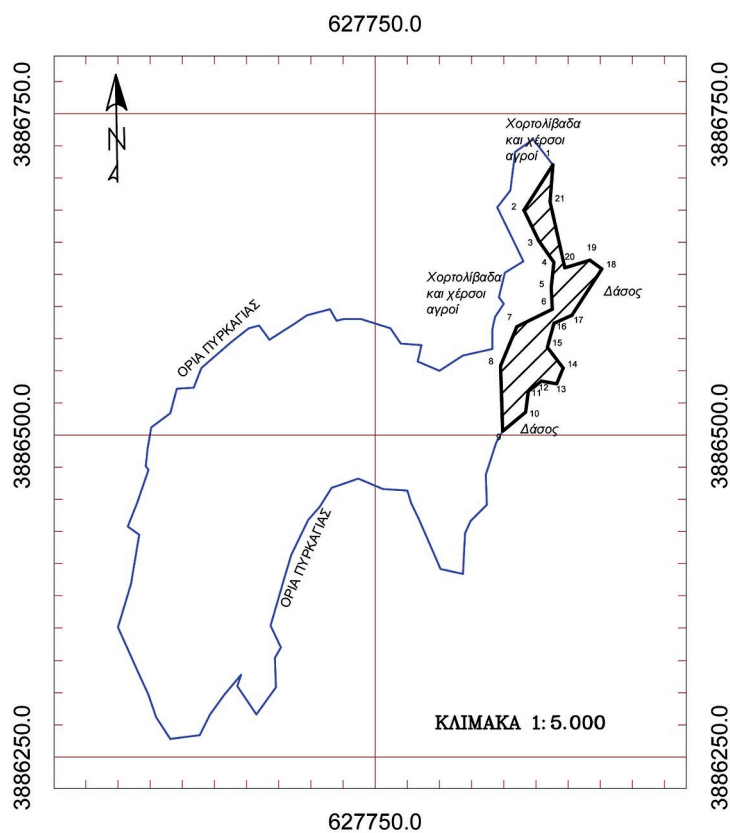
627750.0

3886750.0

3886750.0

N

Χορτολίβαδα και χέρσοι αγροί

1

2

21

3

19

4

20

18

Χορτολίβαδα και χέρσοι αγροί

5

Δάσος

6

7

17

16

15

ΟΡΙΑ ΠΥΡΚΑΓΙΑΣ

8

14

12

13

11

10

3886500.0

Δάσος

3886500.0

9

ΟΡΙΑ ΠΥΡΚΑΓΙΑΣ

ΚΛΙΜΑΚΑ 1: 5.000

3886250.0

3886250.0

627750.0